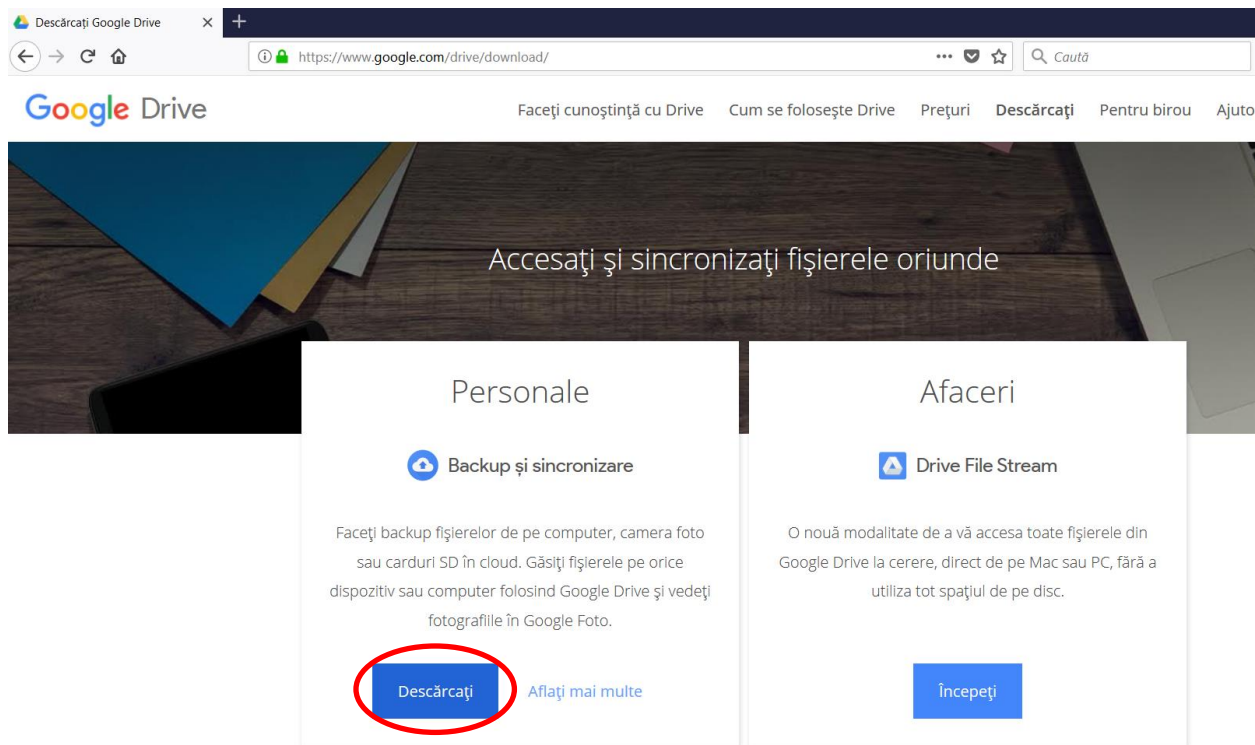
Descărcaţi Google Drive

https://www.google.com/drive/download/

Caută

Google Drive

Faceţi cunoştinţă cu Drive Cum se foloseşte Drive Preţuri Descărcaţi Pentru birou Ajuto

Accesaţi şi sincronizaţi fişierele oriunde

Personale

Backup și sincronizare

Faceţi backup fişierelor de pe computer, camera foto sau carduri SD în cloud. Găsiţi fişierele pe orice dispozitiv sau computer folosind Google Drive şi vedeţi fotografiile în Google Foto.

Descărcaţi

Aflaţi mai multe

Afaceri

Drive File Stream

O nouă modalitate de a vă accesa toate fişierele din Google Drive la cerere, direct de pe Mac sau PC, fără a utiliza tot spaţiul de pe disc.

Începeţi